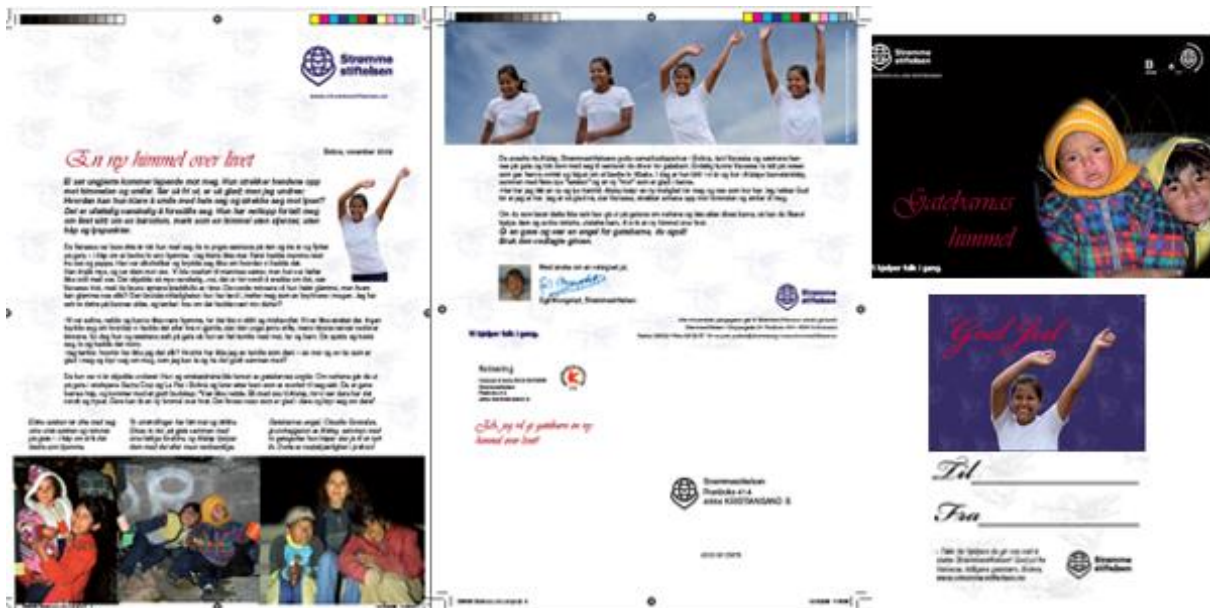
Strømme stiftelsen

En ny himmel over livet

Bolivia, november 2009

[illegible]

Vi hjelper folk i gang.

Ja, jeg vil gi gatebarn en ny himmel over livet!

Strømmestiftelsen
Postboks 414
4664 KRISTIANSAND S

Strømme stiftelsen

Gatebarnas himmel

Vi hjelper folk i gang.

God Jul

Til

Fra

Strømme stiftelsen